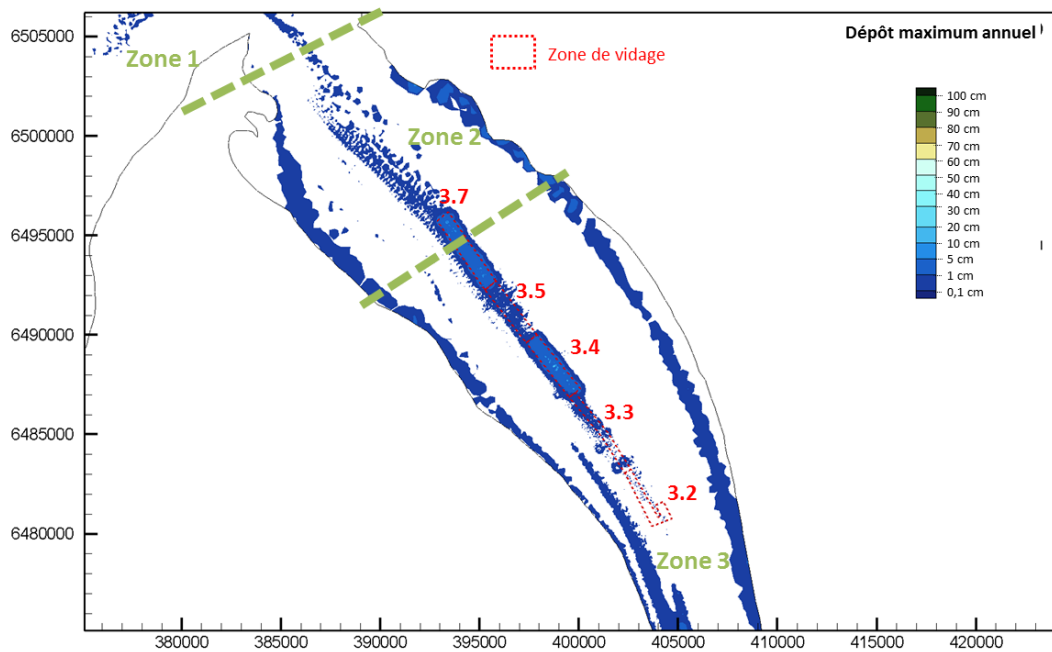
Dépôt maximum annuel

Zone de vidage

100 cm
90 cm
80 cm
70 cm
60 cm
50 cm
40 cm
30 cm
20 cm
10 cm
5 cm
1 cm
0,1 cm

Zone 1
Zone 2
Zone 3

3.7
3.5
3.4
3.3
3.2

6505000
6500000
6495000
6490000
6485000
6480000

380000
385000
390000
395000
400000
405000
410000
415000
420000